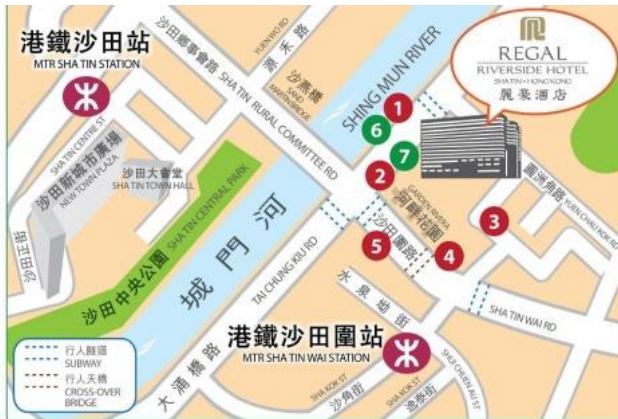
港鐵沙田站
MTR SHA TIN STATION

沙田鄉事會路 SHA TIN RURAL COMMITTEE RD

源禾路 YUEN WO RD

沙燕橋 SAND MARTIN BRIDGE

SHING MUN RIVER

REGAL
RIVERSIDE HOTEL
SHATIN • HONGKONG
麗豪酒店

1
6
7
2
3
5
4

沙田新城市廣場
NEW TOWN PLAZA
SHA TIN CENTRE ST

沙田大會堂
SHA TIN TOWN HALL

SHA TIN CENTRAL PARK
沙田中央公園

沙田正街

城門河

TAI CHUNG KIU RD

河畔花園
GARDEN RIVIERA

沙田圍路

圓洲角路 YUEN CHAU KOK RD

禾寮坑街

SHA TIN WAI RD

港鐵沙田圍站
MTR SHA TIN WAI STATION

大涌橋路

沙角街 SHA KOK ST

小瀝源路 SHUI CHUEN AU ST
瀝泉街

行人隧道
SUBWAY
行人天橋
CROSS-OVER BRIDGE